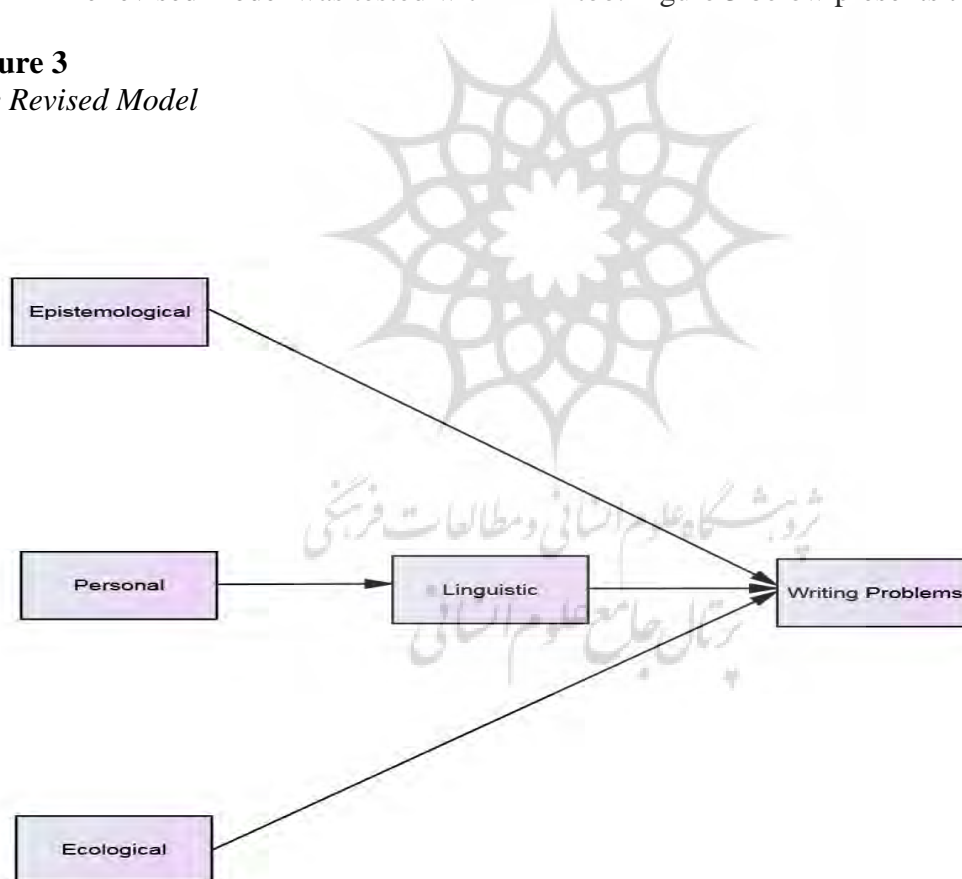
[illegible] revised model was tested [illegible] Figure 3 below presents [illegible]

ure 3
Revised Model

Epistemological

Personal

Linguistic

Writing Problems

Ecological

پژوهشگاه علوم انسانی و مطالعات فرهنگی
پرتال جامع علوم انسانی